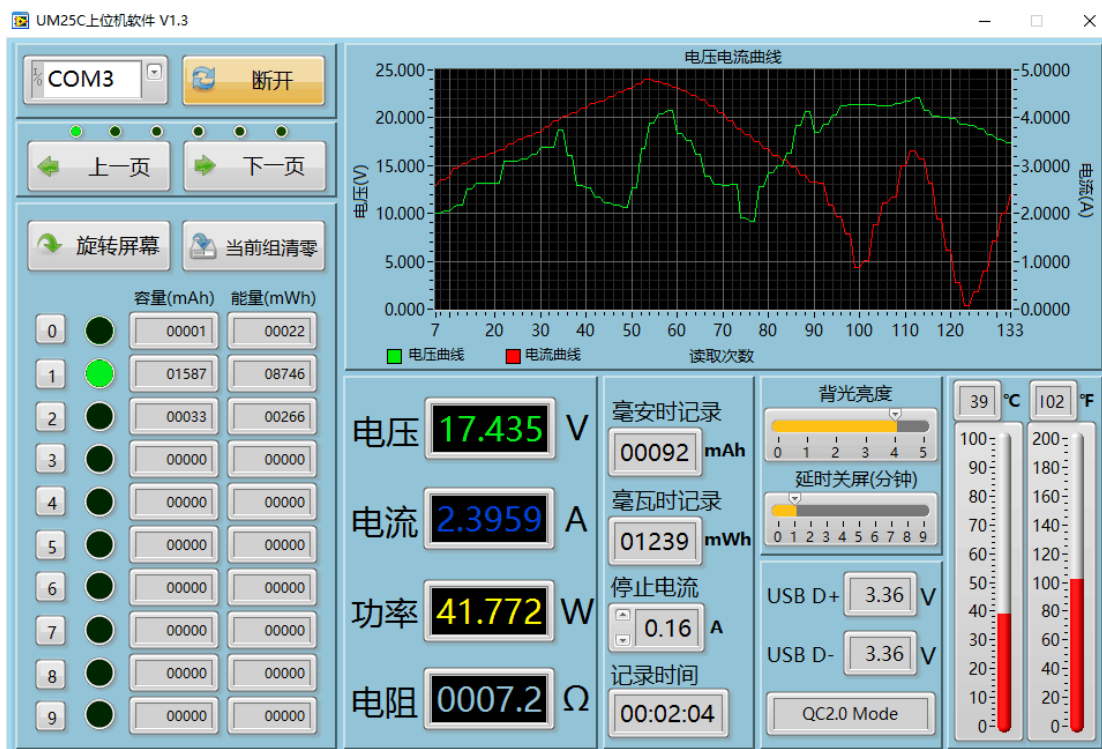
UM25C上位机软件 V1.3

COM3
断开
上一页
下一页
旋转屏幕
当前组清零

| | 容量(mAh) | 能量(mWh) |
|---|---|---|
| 0 | 00001 | 00022 |
| 1 | 01587 | 08746 |
| 2 | 00033 | 00266 |
| 3 | 00000 | 00000 |
| 4 | 00000 | 00000 |
| 5 | 00000 | 00000 |
| 6 | 00000 | 00000 |
| 7 | 00000 | 00000 |
| 8 | 00000 | 00000 |
| 9 | 00000 | 00000 |

电压电流曲线
25.000
20.000
15.000
10.000
5.000
0.000
电压(V)
5.0000
4.0000
3.0000
2.0000
1.0000
0.0000
电流(A)
7 20 30 40 50 60 70 80 90 100 110 120 133
读取次数
电压曲线 电流曲线

电压 17.435 V
电流 2.3959 A
功率 41.772 W
电阻 0007.2 Ω

毫安时记录
00092 mAh
毫瓦时记录
01239 mWh
停止电流
0.16 A
记录时间
00:02:04

背光亮度
0 1 2 3 4 5
延时关屏(分钟)
0 1 2 3 4 5 6 7 8 9

USB D+ 3.36 V
USB D- 3.36 V
QC2.0 Mode

39 °C
102 °F
100 90 80 70 60 50 40 30 20 10 0
200 180 160 140 120 100 80 60 40 20 0